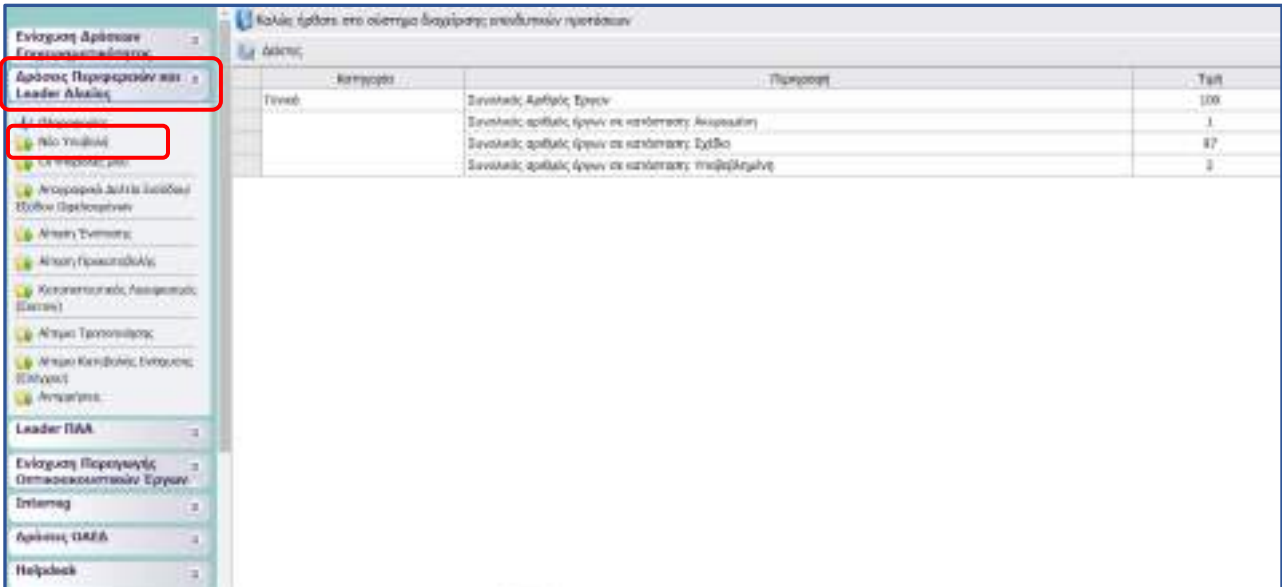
Ενίσχυση Δράσεων Επιχειρηματικότητας

Δράσεις Περιφερειών και Leader Αλιείας

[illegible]

Νέο Υποβολή

Οι Φάκελοί μου

Απογραφικά Δελτία Εισόδου Εξόδου Ωφελουμένων

Αίτηση Ένστασης

Αίτηση Προκαταβολής

Καταστατικές Αναφορές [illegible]

Αίτημα Τροποποίησης

Αίτημα Καταβολής Ενίσχυσης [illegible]

Αντικρίσεις

Leader ΠΑΑ

Ενίσχυση Παραγωγικής Οπτικοακουστικών Έργων

Interreg

Δράσεις ΟΑΕΔ

Helpdesk

Καλώς ήρθατε στο σύστημα διαχείρισης επενδυτικών σχεδίων

Δείκτες

| Κατηγορία | Περιγραφή | Τιμή |
|---|---|---|
| Γενικά | Συνολικός Αριθμός Έργων | 108 |
| | Συνολικός αριθμός έργων σε κατάσταση: Ακυρωμένη | 1 |
| | Συνολικός αριθμός έργων σε κατάσταση: Σχέδιο | 87 |
| | Συνολικός αριθμός έργων σε κατάσταση: Υποβεβλημένη | 2 |